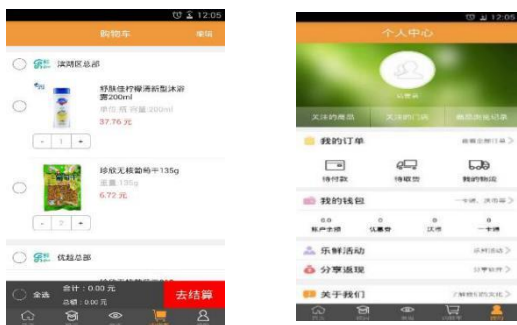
12:05
购物车 编辑
滨湖区总部
舒肤佳柠檬清新型沐浴露200ml
单位:瓶 容量:200ml
37.76 元
- 1 +
珍欣无核葡萄干135g
重量:135g
6.72 元
- 2 +
优粒总部
全选 合计：0.00 元
总额：0.00 元
去结算

12:05
个人中心
关注的商品 关注的门店 最近浏览记录
我的订单 查看全部订单 >
待付款 待收货 我的物流
我的钱包 一卡通、优惠券 >
0.0 0 0 0
账户余额 优惠券 汉币 一卡通
乐鲜活动 乐鲜活动 >
分享返现 分享返现 >
关于我们 了解我们更多信息 >